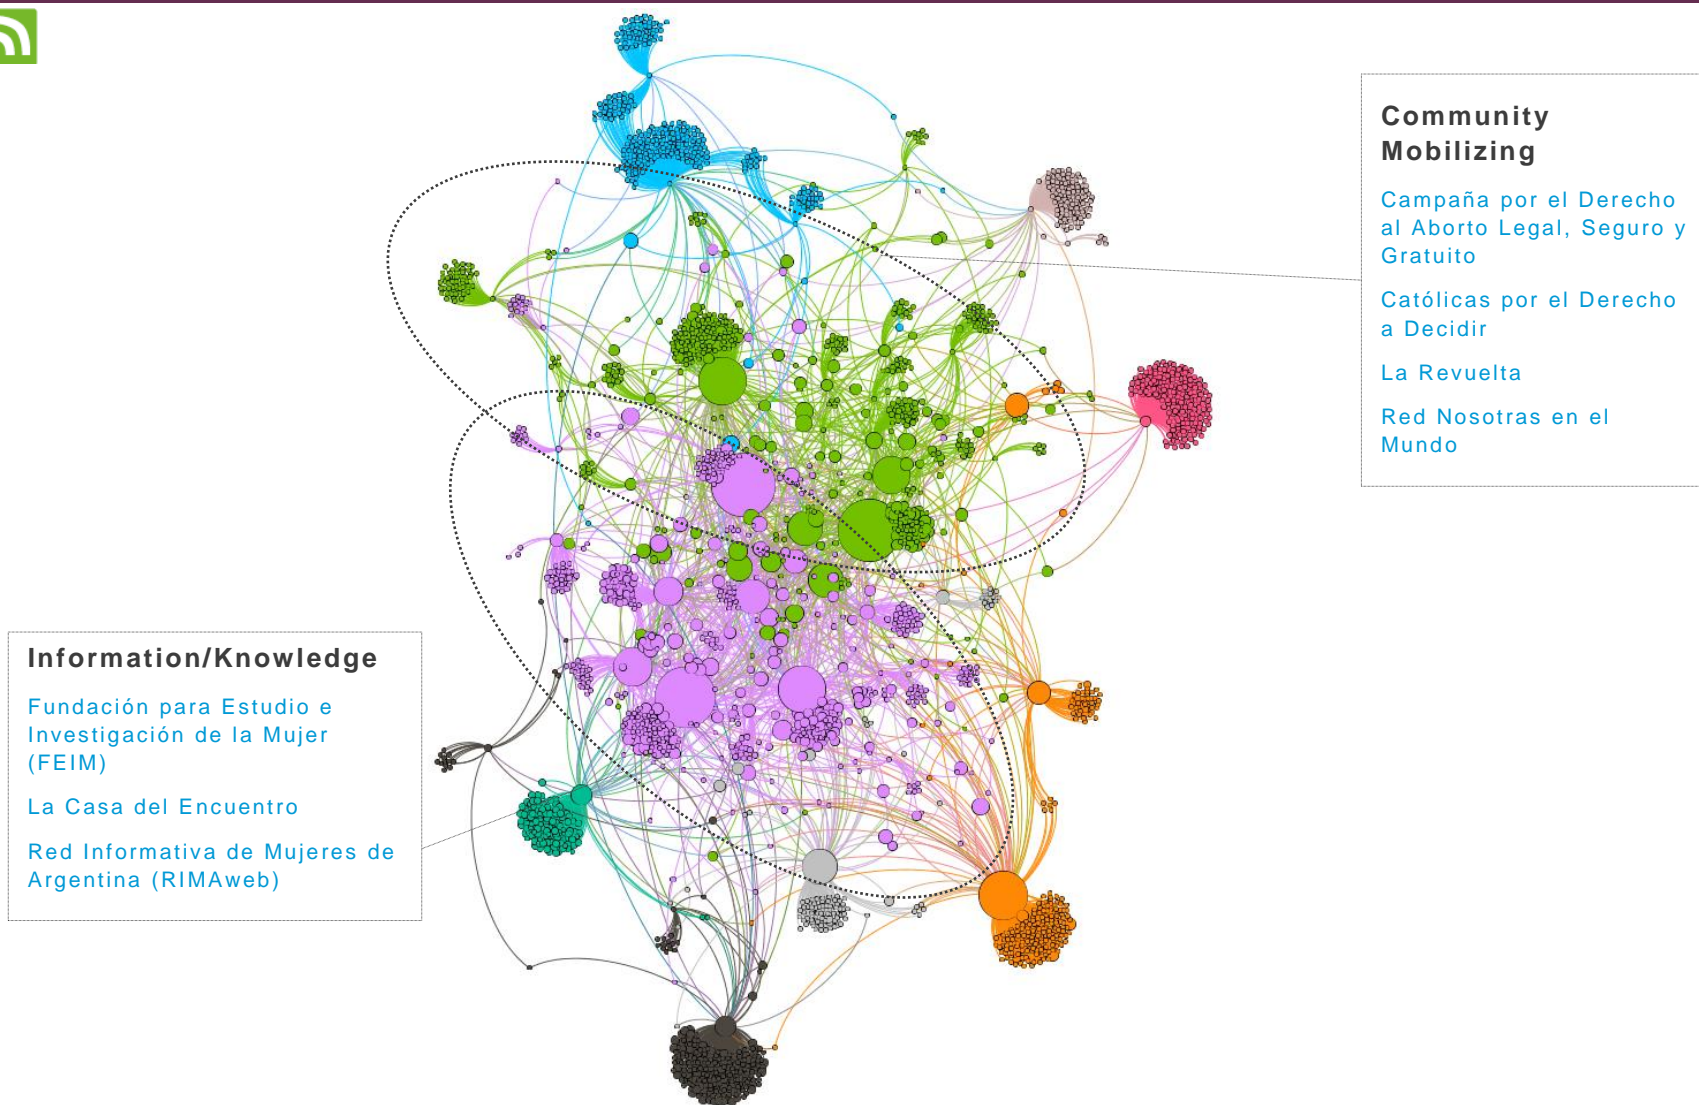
Community Mobilizing

Campaña por el Derecho al Aborto Legal, Seguro y Gratuito

Católicas por el Derecho a Decidir

La Revuelta

Red Nosotras en el Mundo

Information/Knowledge

Fundación para Estudio e Investigación de la Mujer (FEIM)

La Casa del Encuentro

Red Informativa de Mujeres de Argentina (RIMAweb)